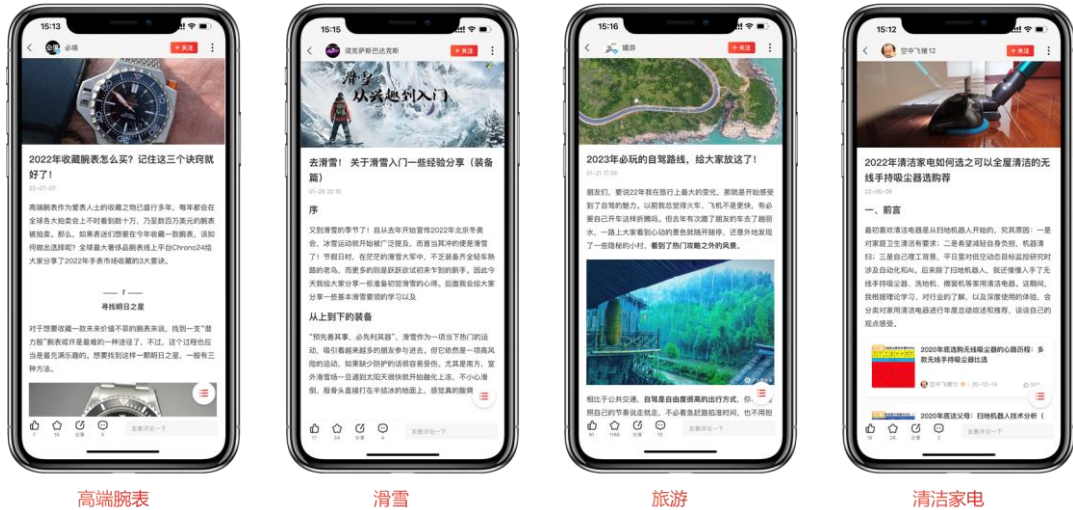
15:13
必嗨
+关注

2022年收藏腕表怎么买？记住这三个诀窍就好了！
22-07-07

高端腕表作为爱表人士的收藏之物已盛行多年。每年都会在全球各大拍卖会上不时看到数十万、乃至数百万美元的腕表被抢拍。那么，如果表迷们想要在今年收藏一款腕表，该如何做出选择呢？全球最大奢侈品腕表线上平台Chrono24给大家分享了2022年手表市场收藏的3大要诀。

寻找明日之星

对于想要收藏一款未来价值不菲的腕表来说，找到一支"潜力股"腕表或许是最难的一种途径了，不过，这个过程也应当是最充满乐趣的。想要找到这样一款明日之星，一般有三种方法。

发表评论一下

15:15
诶克萨斯巴达克斯
+关注

滑雪 从头起到入门

去滑雪！ 关于滑雪入门一些经验分享（装备篇）
01-26 22:16

序

又到滑雪的季节了！自从去年开始宣传2022年北京冬奥会，冰雪运动就开始被广泛提及，而首当其冲的便是滑雪了！节假日时，在茫茫的滑雪大军中，不乏装备齐全轻车熟路的老鸟，而更多的则是跃跃欲试初来乍到的新手。因此今天我给大家分享一些准备初玩滑雪的心得，后面我会给大家分享一些基本滑雪要领的学习以及

从上到下的装备

"预先善其事，必先利其器"，滑雪作为一项当下热门的运动，吸引着越来越多的朋友参与进去，但它依然是一项高风险的运动，如果缺少防护的话很容易受伤。尤其是南方，室外滑雪场一旦遇到太阳天很快就开始融化上冻，不小心滑倒，脑骨头直接打在半结冰的地面上，感觉真的酸爽

发表评论一下

15:16
嫣游
+关注

2023年必玩的自驾路线，给大家放送了！
01-31 17:36

朋友们，要说22年我在旅行上最大的变化，那就是开始感受到了自驾的魅力。以前我总觉得火车、飞机不是更快，有必要自己开车这样折腾吗。但去年有次蹭了朋友的车去了趟丽水，一路上大家看到心动的景色就随开随停，还意外地发现了一些隐秘的小村，看到了热门攻略之外的风景。

相比于公共交通，自驾是自由度很高的出行方式，你
照自己的节奏说走就走，不必着急赶路和浪费时间，也不用担

发表评论一下

15:12
空中飞猪12
+关注

2022年清洁家电如何选之可以全屋清洁的无线手持吸尘器选购荐
22-06-06

一、前言

最初喜欢清洁电器是从扫地机器人开始的，究其原因：一是对家庭卫生清洁有要求；二是希望减轻自身负担，机器清扫；三是自己理工背景，平日里对低空动态目标监控研究时涉及自动化和AI。后来除了扫地机器人，我还慢慢入手了无线手持吸尘器、洗地机、擦窗机等家用清洁电器。这期间，我根据理论学习、对行业的了解，以及深度使用的体验，会分类对家用清洁电器进行年度总结综述和推荐，谈谈自己的观点感受。

2020年底选购无线吸尘器的心路历程：多款无线手持吸尘器比选
空中飞猪12 20-12-14

2020年底选父母：扫地机器人技术分析（

发表评论一下

高端腕表
滑雪
旅游
清洁家电